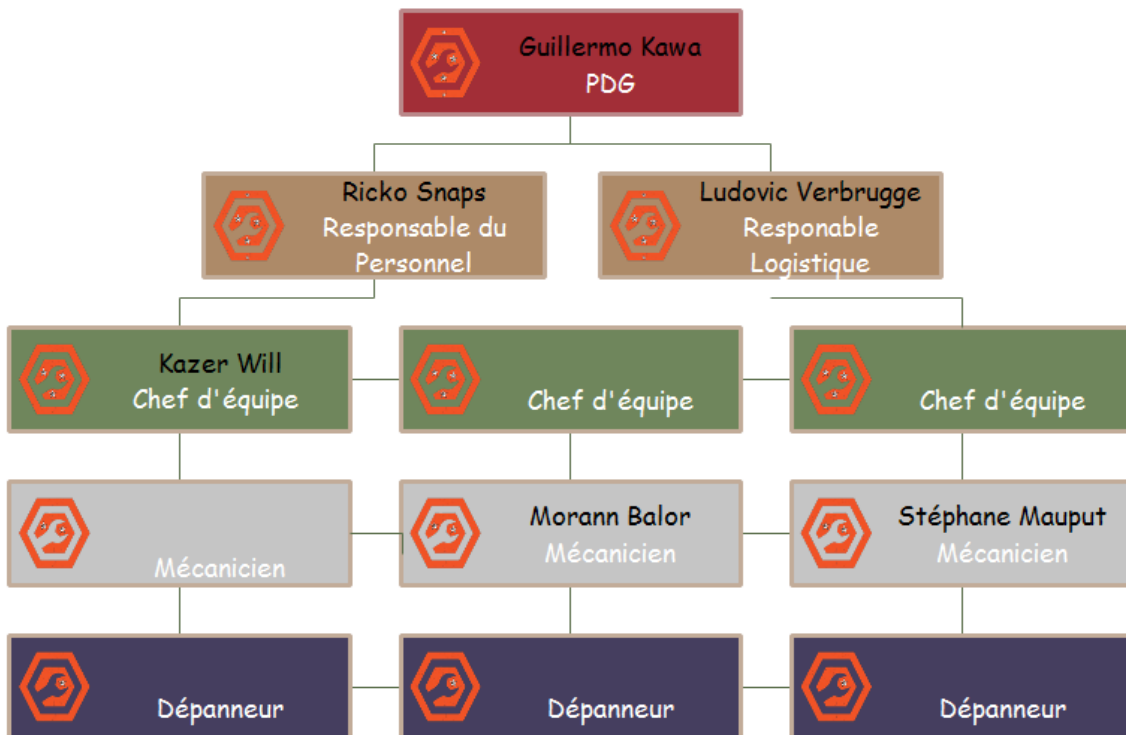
Guillermo Kawa
PDG

Ricko Snaps
Responsable du Personnel

Ludovic Verbrugge
Responable Logistique

Kazer Will
Chef d'équipe

Chef d'équipe

Chef d'équipe

Mécanicien

Morann Balor
Mécanicien

Stéphane Mauput
Mécanicien

Dépanneur

Dépanneur

Dépanneur